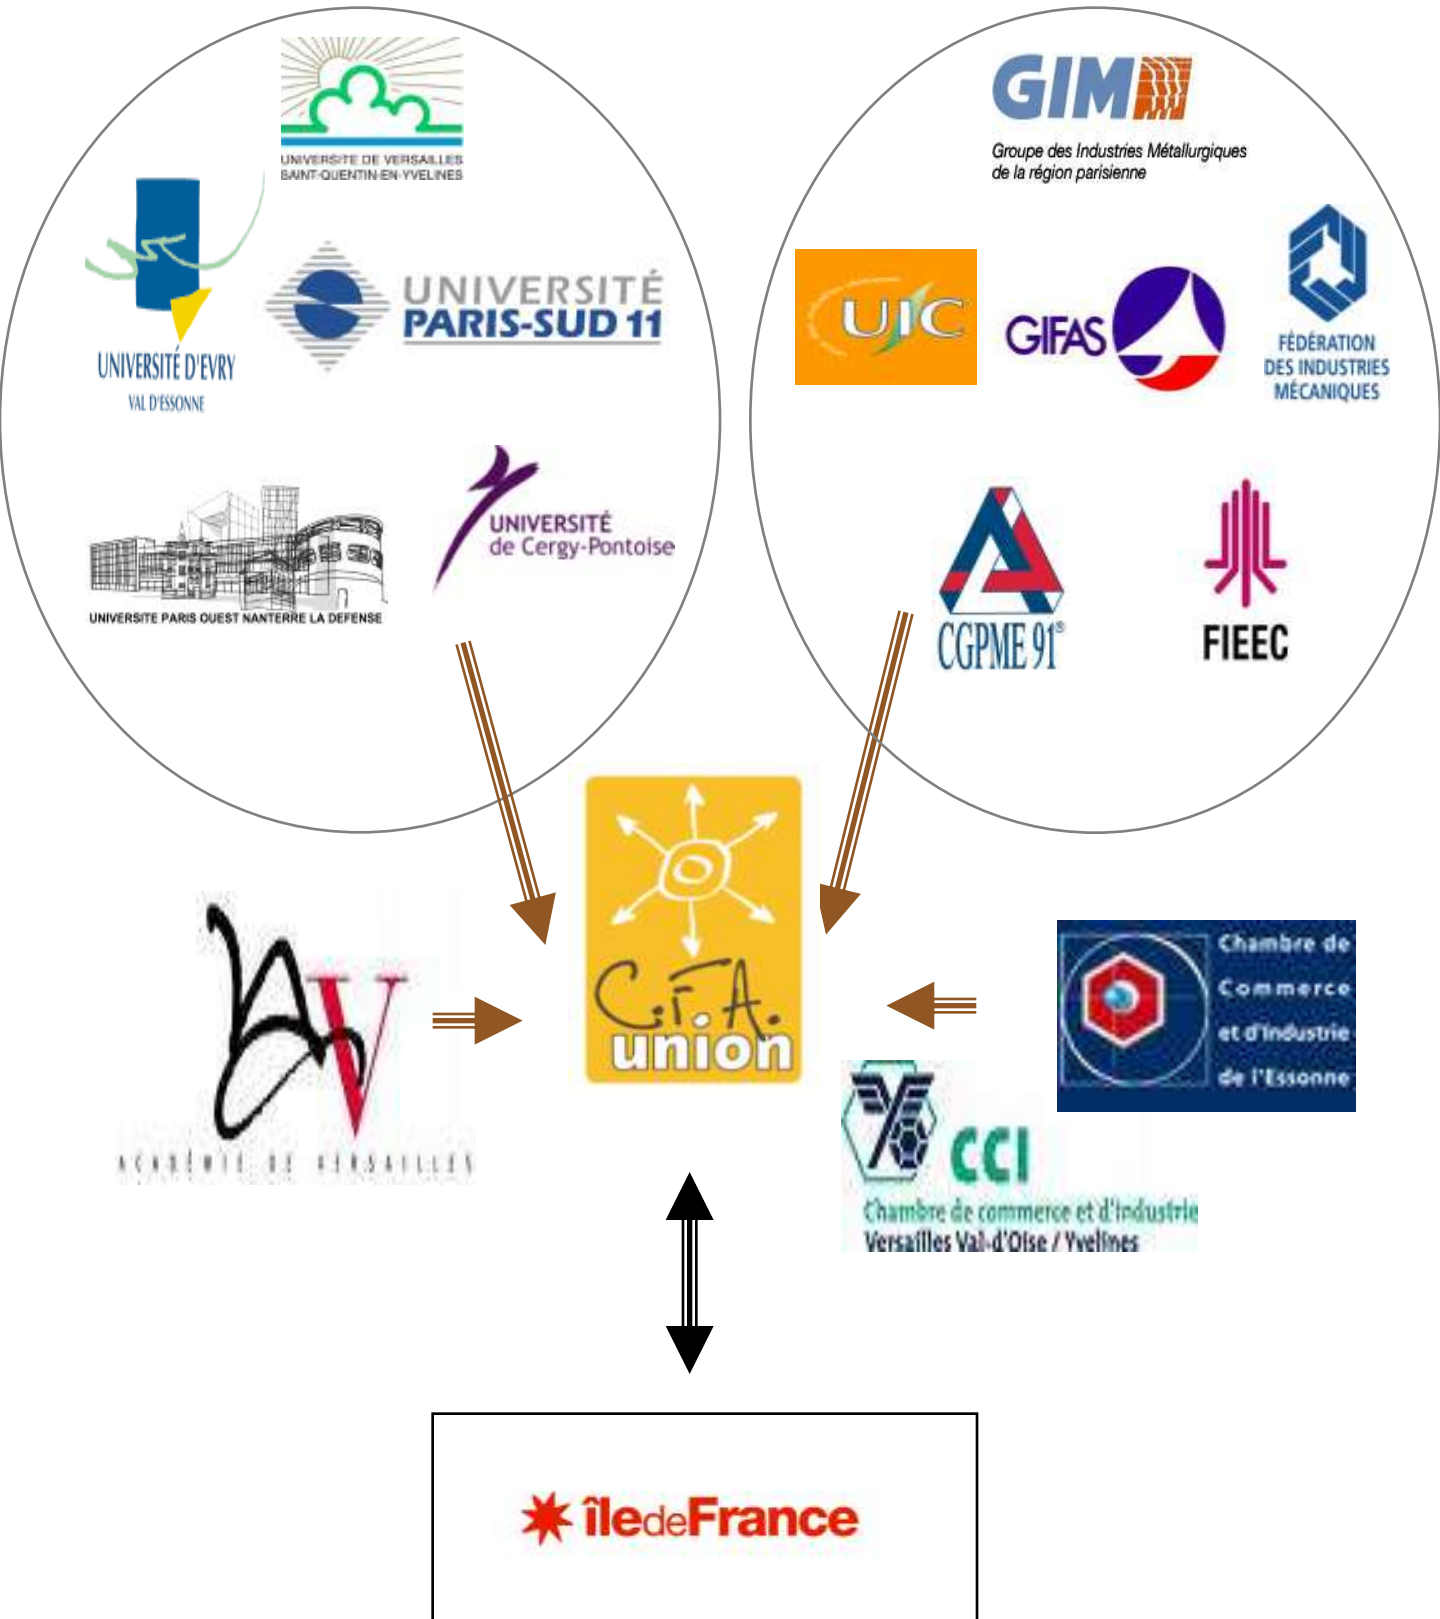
UNIVERSITE DE VERSAILLES SAINT-QUENTIN-EN-YVELINES

UNIVERSITÉ D'EVRY VAL D'ESSONNE

UNIVERSITÉ PARIS-SUD 11

UNIVERSITE PARIS OUEST NANTERRE LA DEFENSE

UNIVERSITÉ de Cergy-Pontoise

GIM

Groupe des Industries Métallurgiques de la région parisienne

UIC

GIFAS

FÉDÉRATION DES INDUSTRIES MÉCANIQUES

CGPME 91

FIEEC

AV

ACADÉMIE DE VERSAILLES

C.F.A. union

Chambre de Commerce et d'industrie de l'Essonne

CCI

Chambre de commerce et d'industrie Versailles Val-d'Oise / Yvelines

îledeFrance